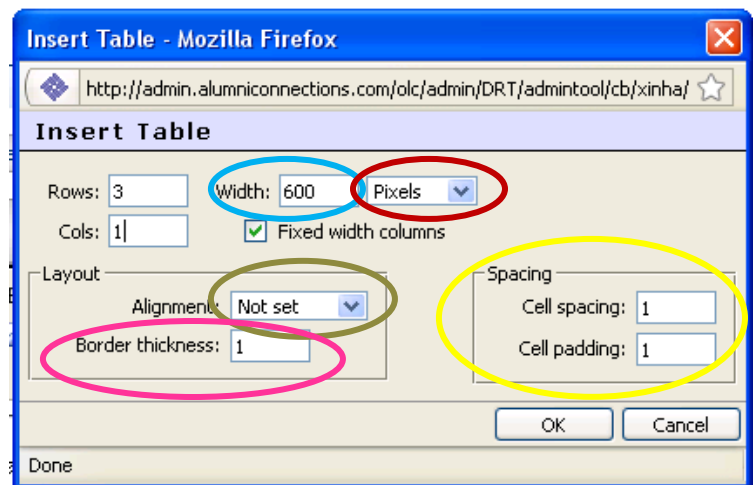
Insert Table - Mozilla Firefox

http://admin.alumniconnections.com/olc/admin/DRT/admintool/cb/xinha/

Insert Table

Rows: 3
Width: 600
Pixels
Cols: 1
Fixed width columns

Layout
Alignment: Not set
Border thickness: 1

Spacing
Cell spacing: 1
Cell padding: 1

OK
Cancel

Done